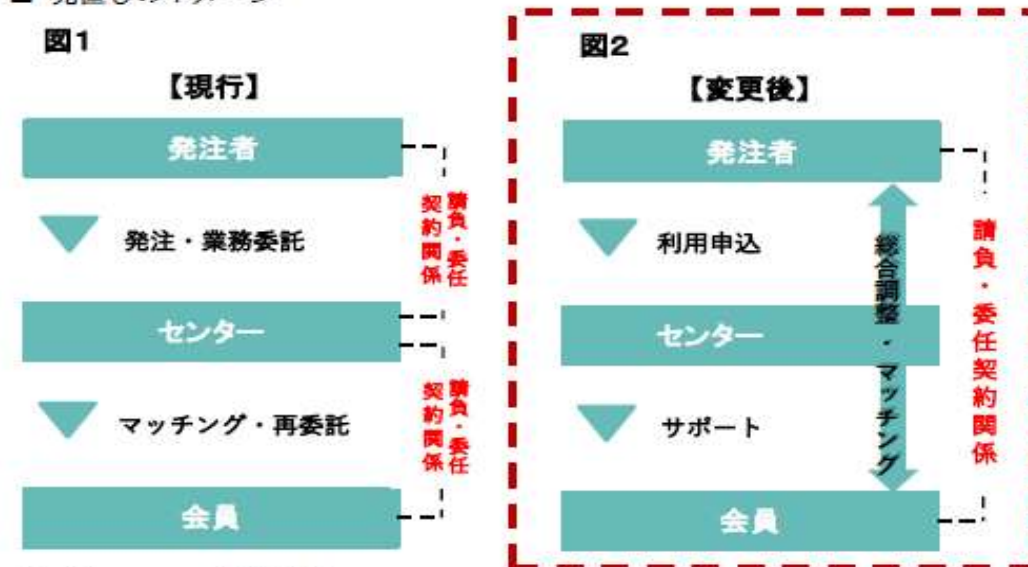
図1

【現行】

発注者

発注・業務委託

請負・委任契約関係

センター

マッチング・再委託

請負・委任契約関係

会員

図2

【変更後】

発注者

利用申込

総合調整・マッチング

請負・委任契約関係

センター

サポート

会員